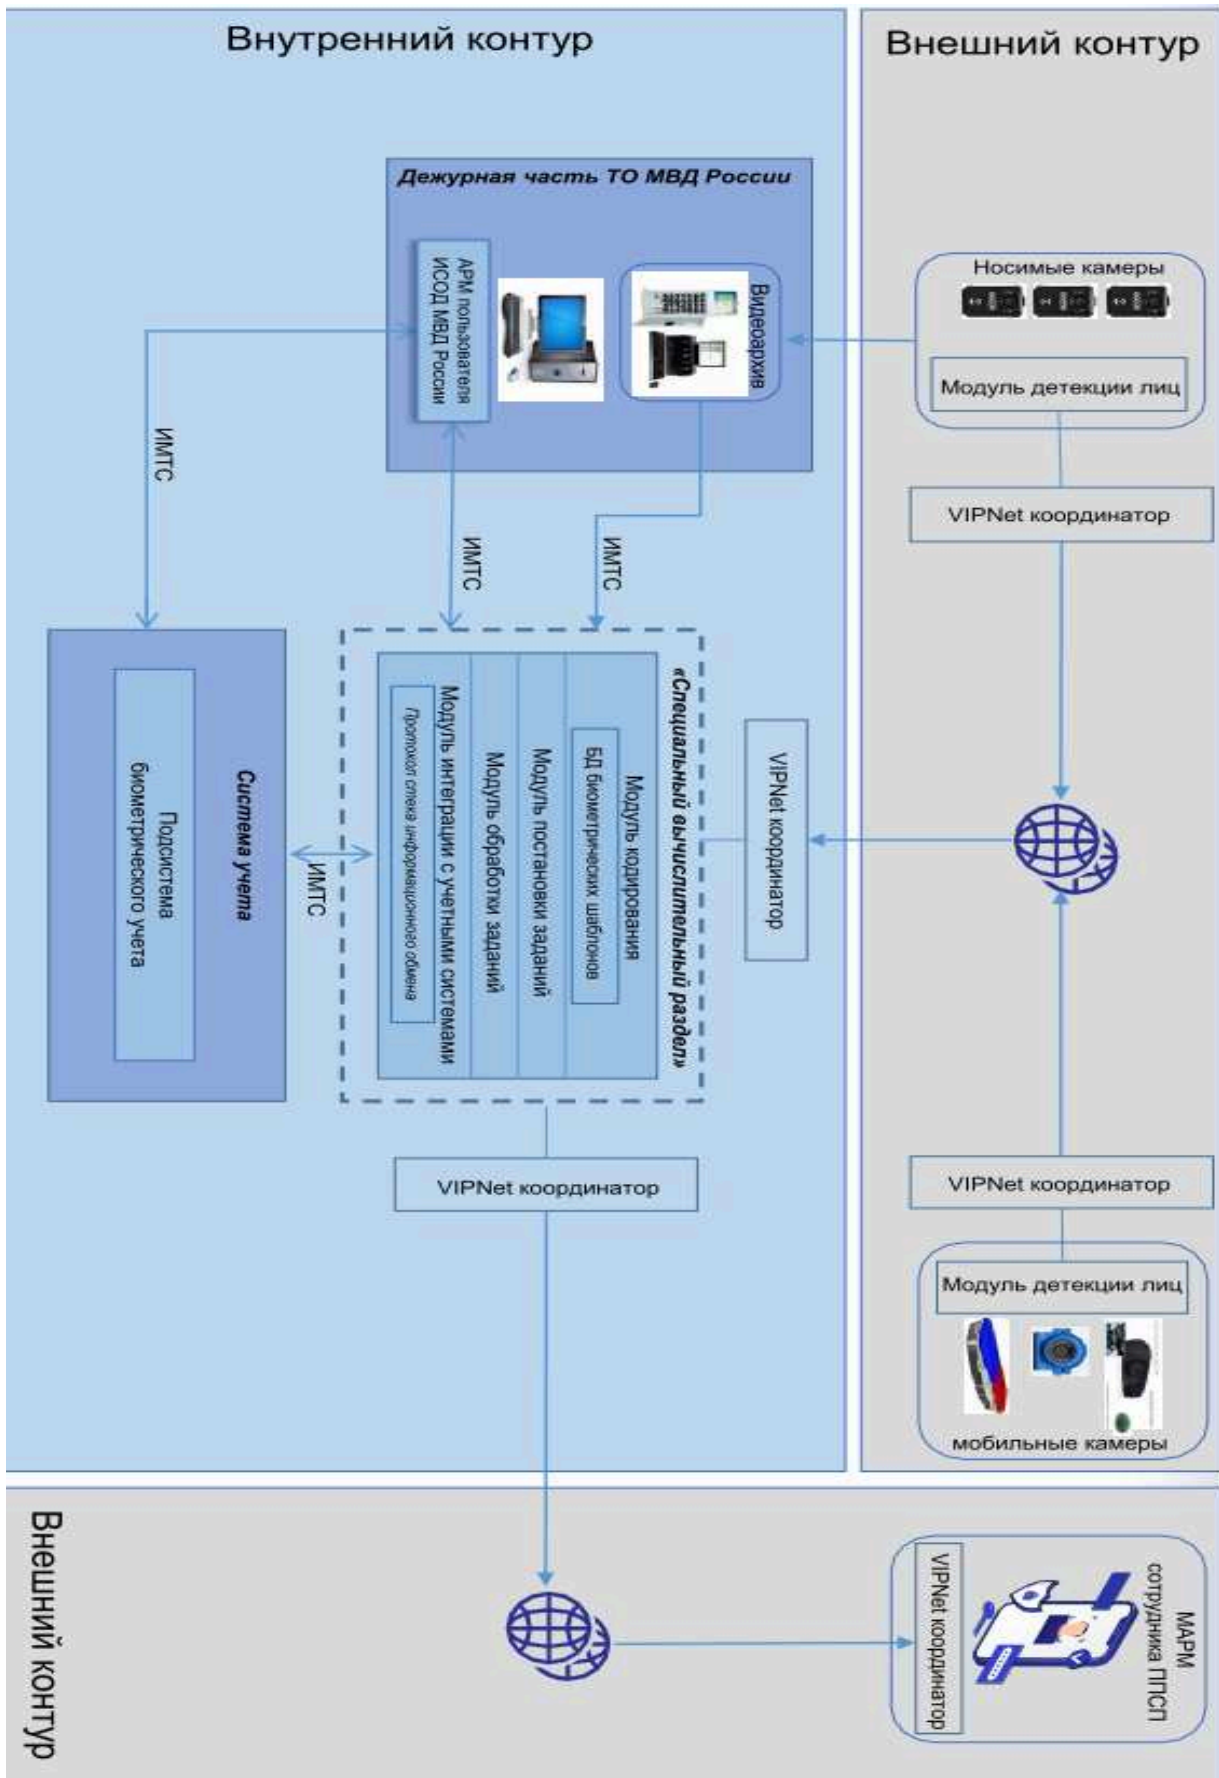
Внутренний контур

Внешний контур

Дежурная часть ТО МВД России

АРМ пользователя ИСОД МВД России

Видеоархив

Носимые камеры

Модуль детекции лиц

ИМТС

VIPNet координатор

ИМТС

ИМТС

«Специальный вычислительный раздел»

Модуль кодирования

БД биометрических шаблонов

Модуль постановки заданий

Модуль обработки заданий

Модуль интеграции с учетными системами

Протокол слоя информационного обмена

VIPNet координатор

Система учета

Подсистема биометрического учета

ИМТС

VIPNet координатор

VIPNet координатор

Модуль детекции лиц

мобильные камеры

Внешний контур

МАРМ сотрудника ППСП

VIPNet координатор